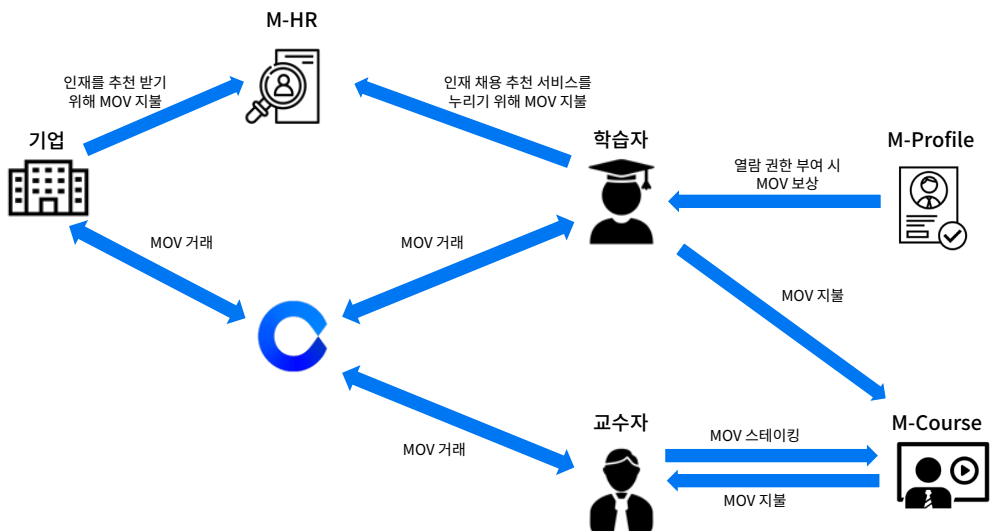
M-HR

인재를 추천 받기 위해 MOV 지불

인재 채용 추천 서비스를 누리기 위해 MOV 지불

기업

학습자

M-Profile

열람 권한 부여 시 MOV 보상

MOV 거래

MOV 거래

MOV 지불

MOV 거래

교수자

M-Course

MOV 스테이킹

MOV 지불